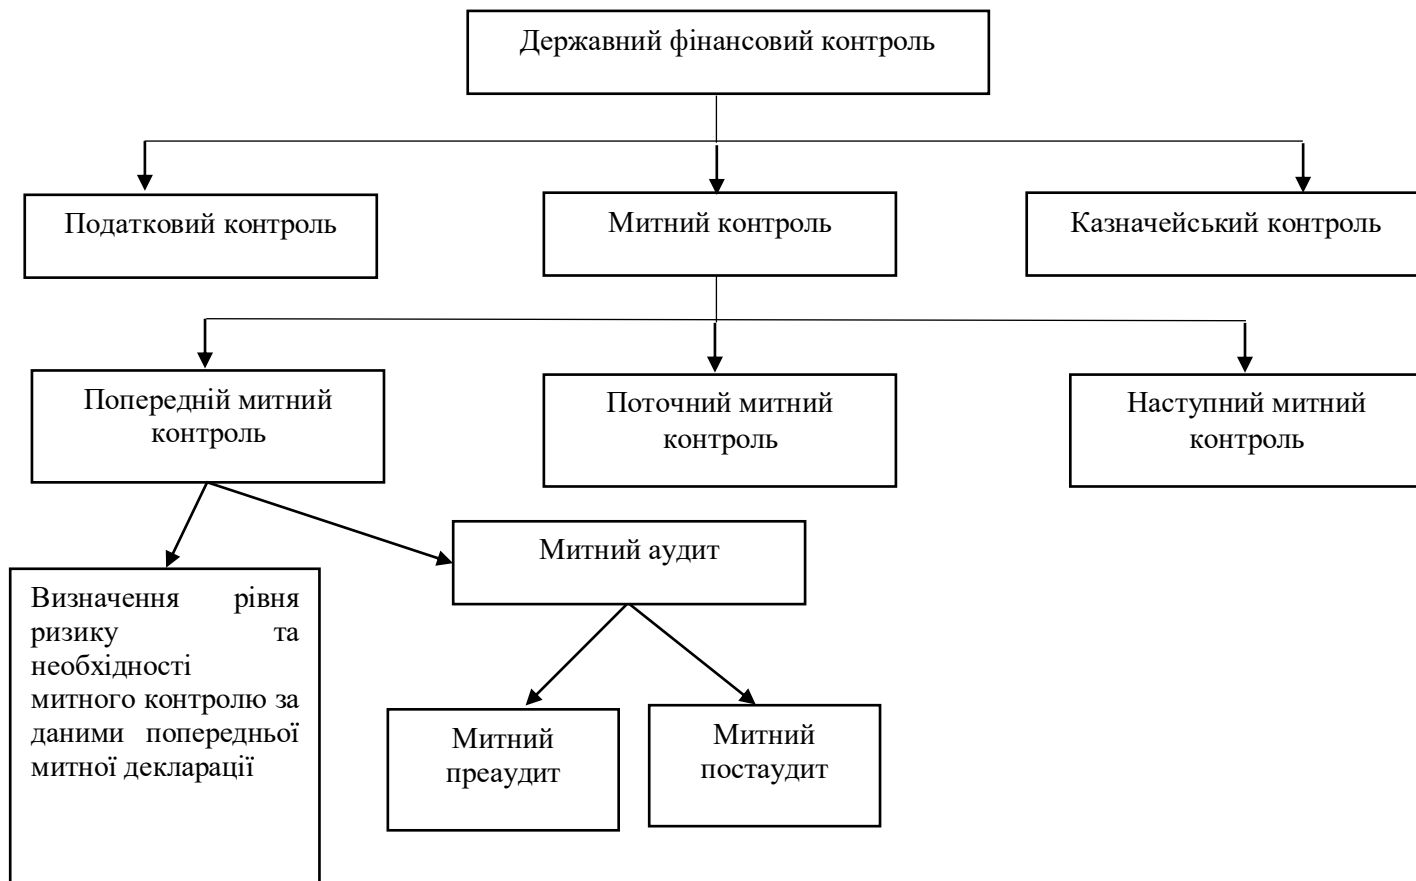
Державний фінансовий контроль

Податковий контроль

Митний контроль

Казначейський контроль

Попередній митний контроль

Поточний митний контроль

Наступний митний контроль

Визначення рівня ризику та необхідності митного контролю за даними попередньої митної декларації

Митний аудит

Митний преаудит

Митний постаудит